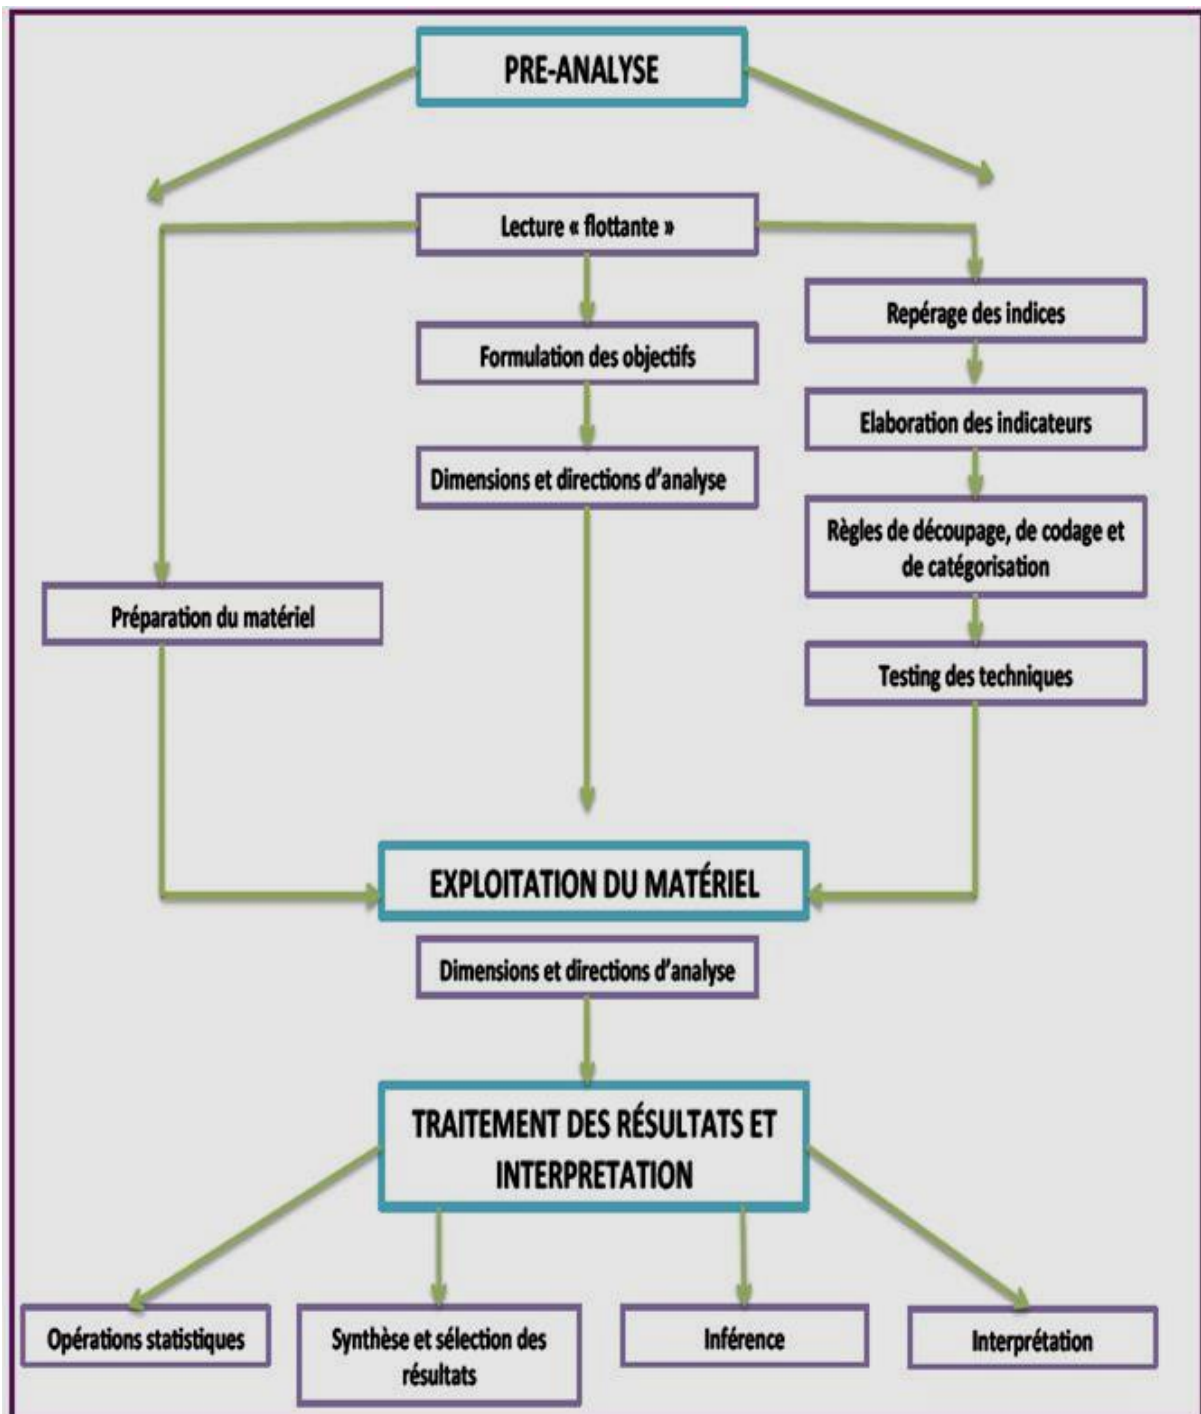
PRE-ANALYSE

Lecture « flottante »

Formulation des objectifs

Dimensions et directions d'analyse

Repérage des indices

Elaboration des indicateurs

Règles de découpage, de codage et de catégorisation

Testing des techniques

Préparation du matériel

EXPLOITATION DU MATÉRIEL

Dimensions et directions d'analyse

TRAITEMENT DES RÉSULTATS ET INTERPRETATION

Opérations statistiques

Synthèse et sélection des résultats

Inférence

Interprétation